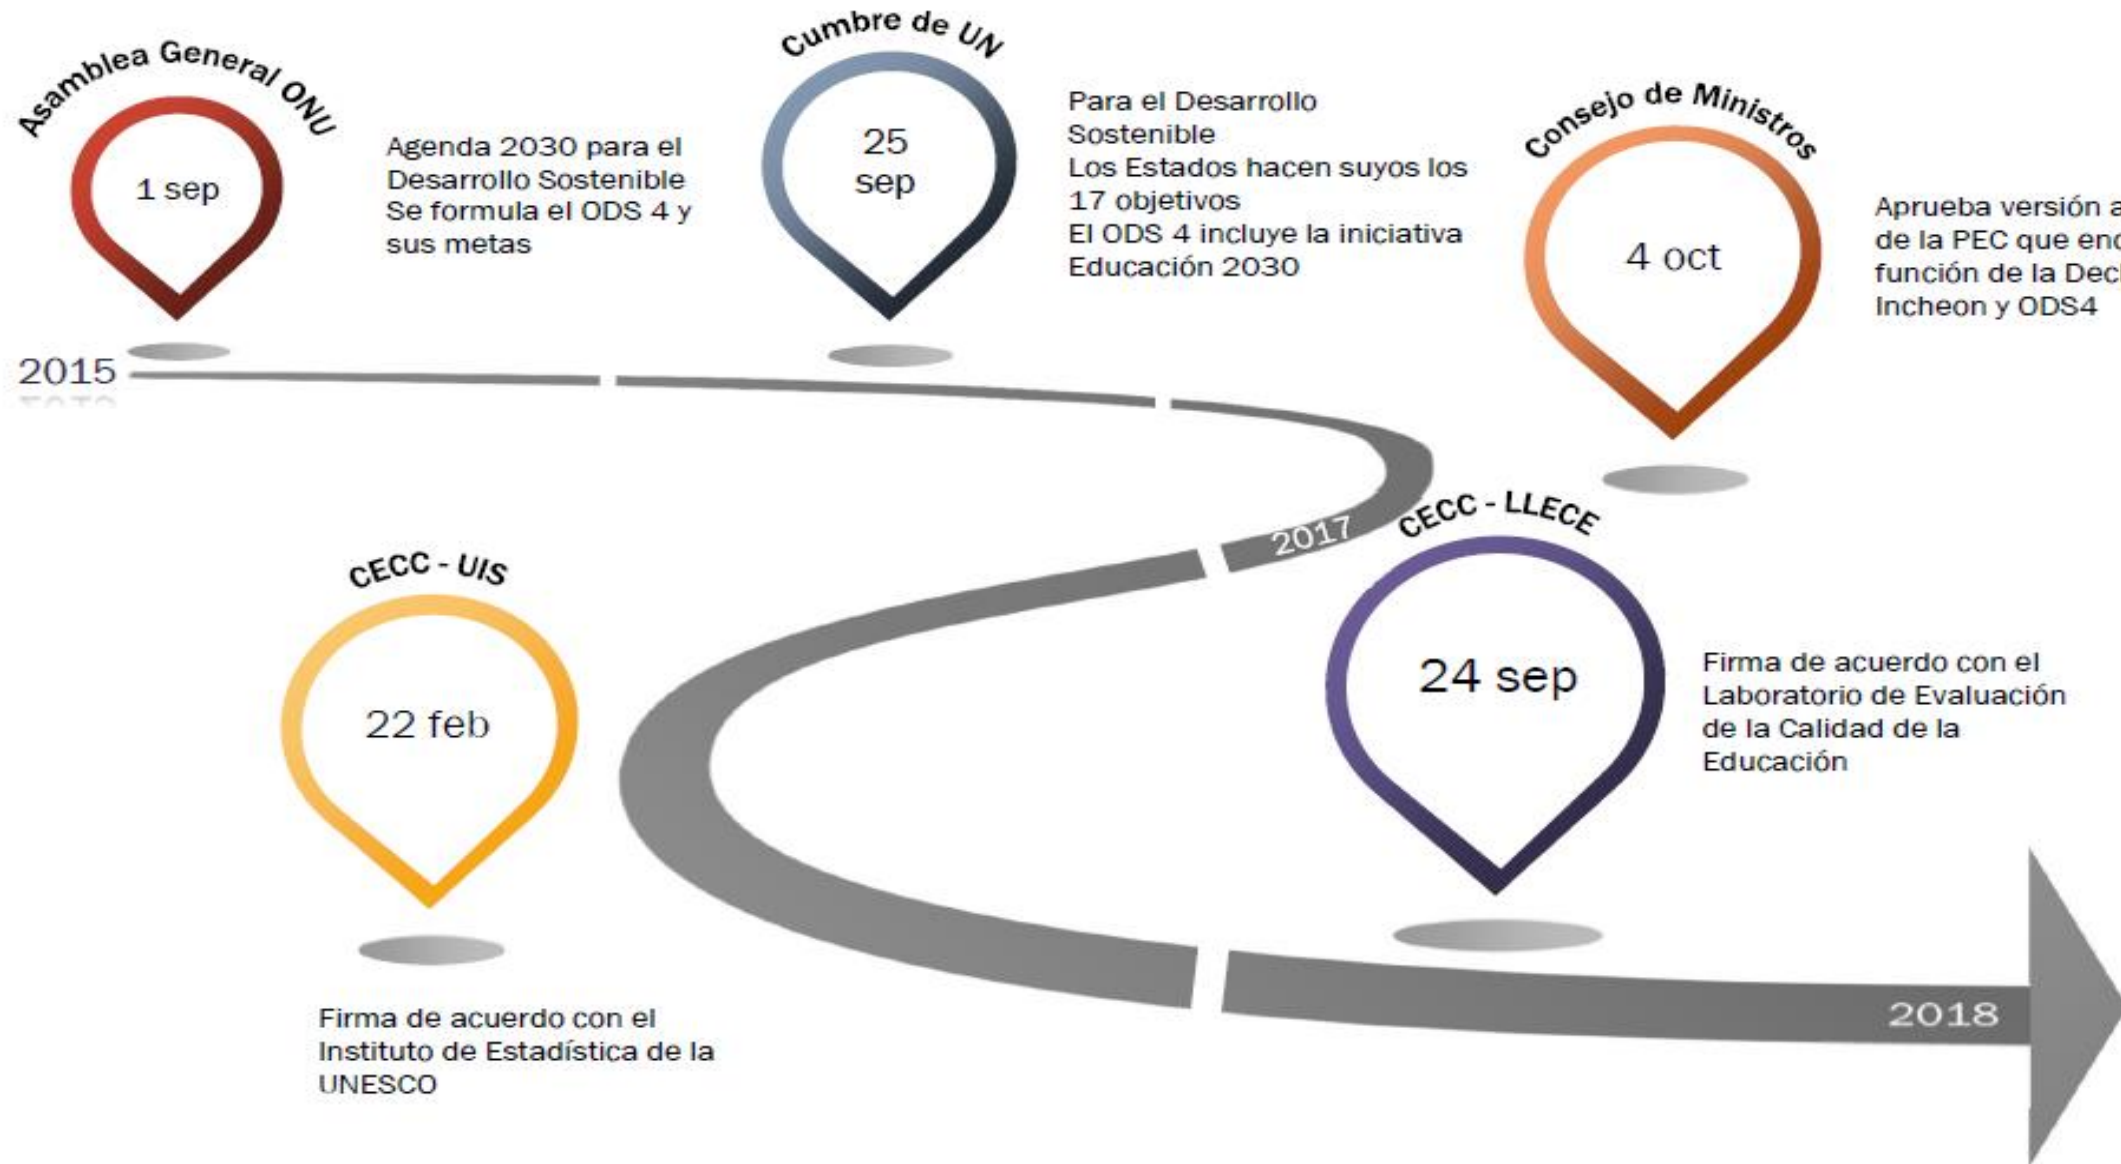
Asamblea General ONU

1 sep

Agenda 2030 para el Desarrollo Sostenible
Se formula el ODS 4 y sus metas

Cumbre de UN

25 sep

Para el Desarrollo Sostenible
Los Estados hacen suyos los 17 objetivos
El ODS 4 incluye la iniciativa Educación 2030

Consejo de Ministros

4 oct

Aprueba versión a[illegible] de la PEC que en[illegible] función de la Dec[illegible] Incheon y ODS4

2015

2017

CECC - UIS

22 feb

Firma de acuerdo con el Instituto de Estadística de la UNESCO

CECC - LLECE

24 sep

Firma de acuerdo con el Laboratorio de Evaluación de la Calidad de la Educación

2018